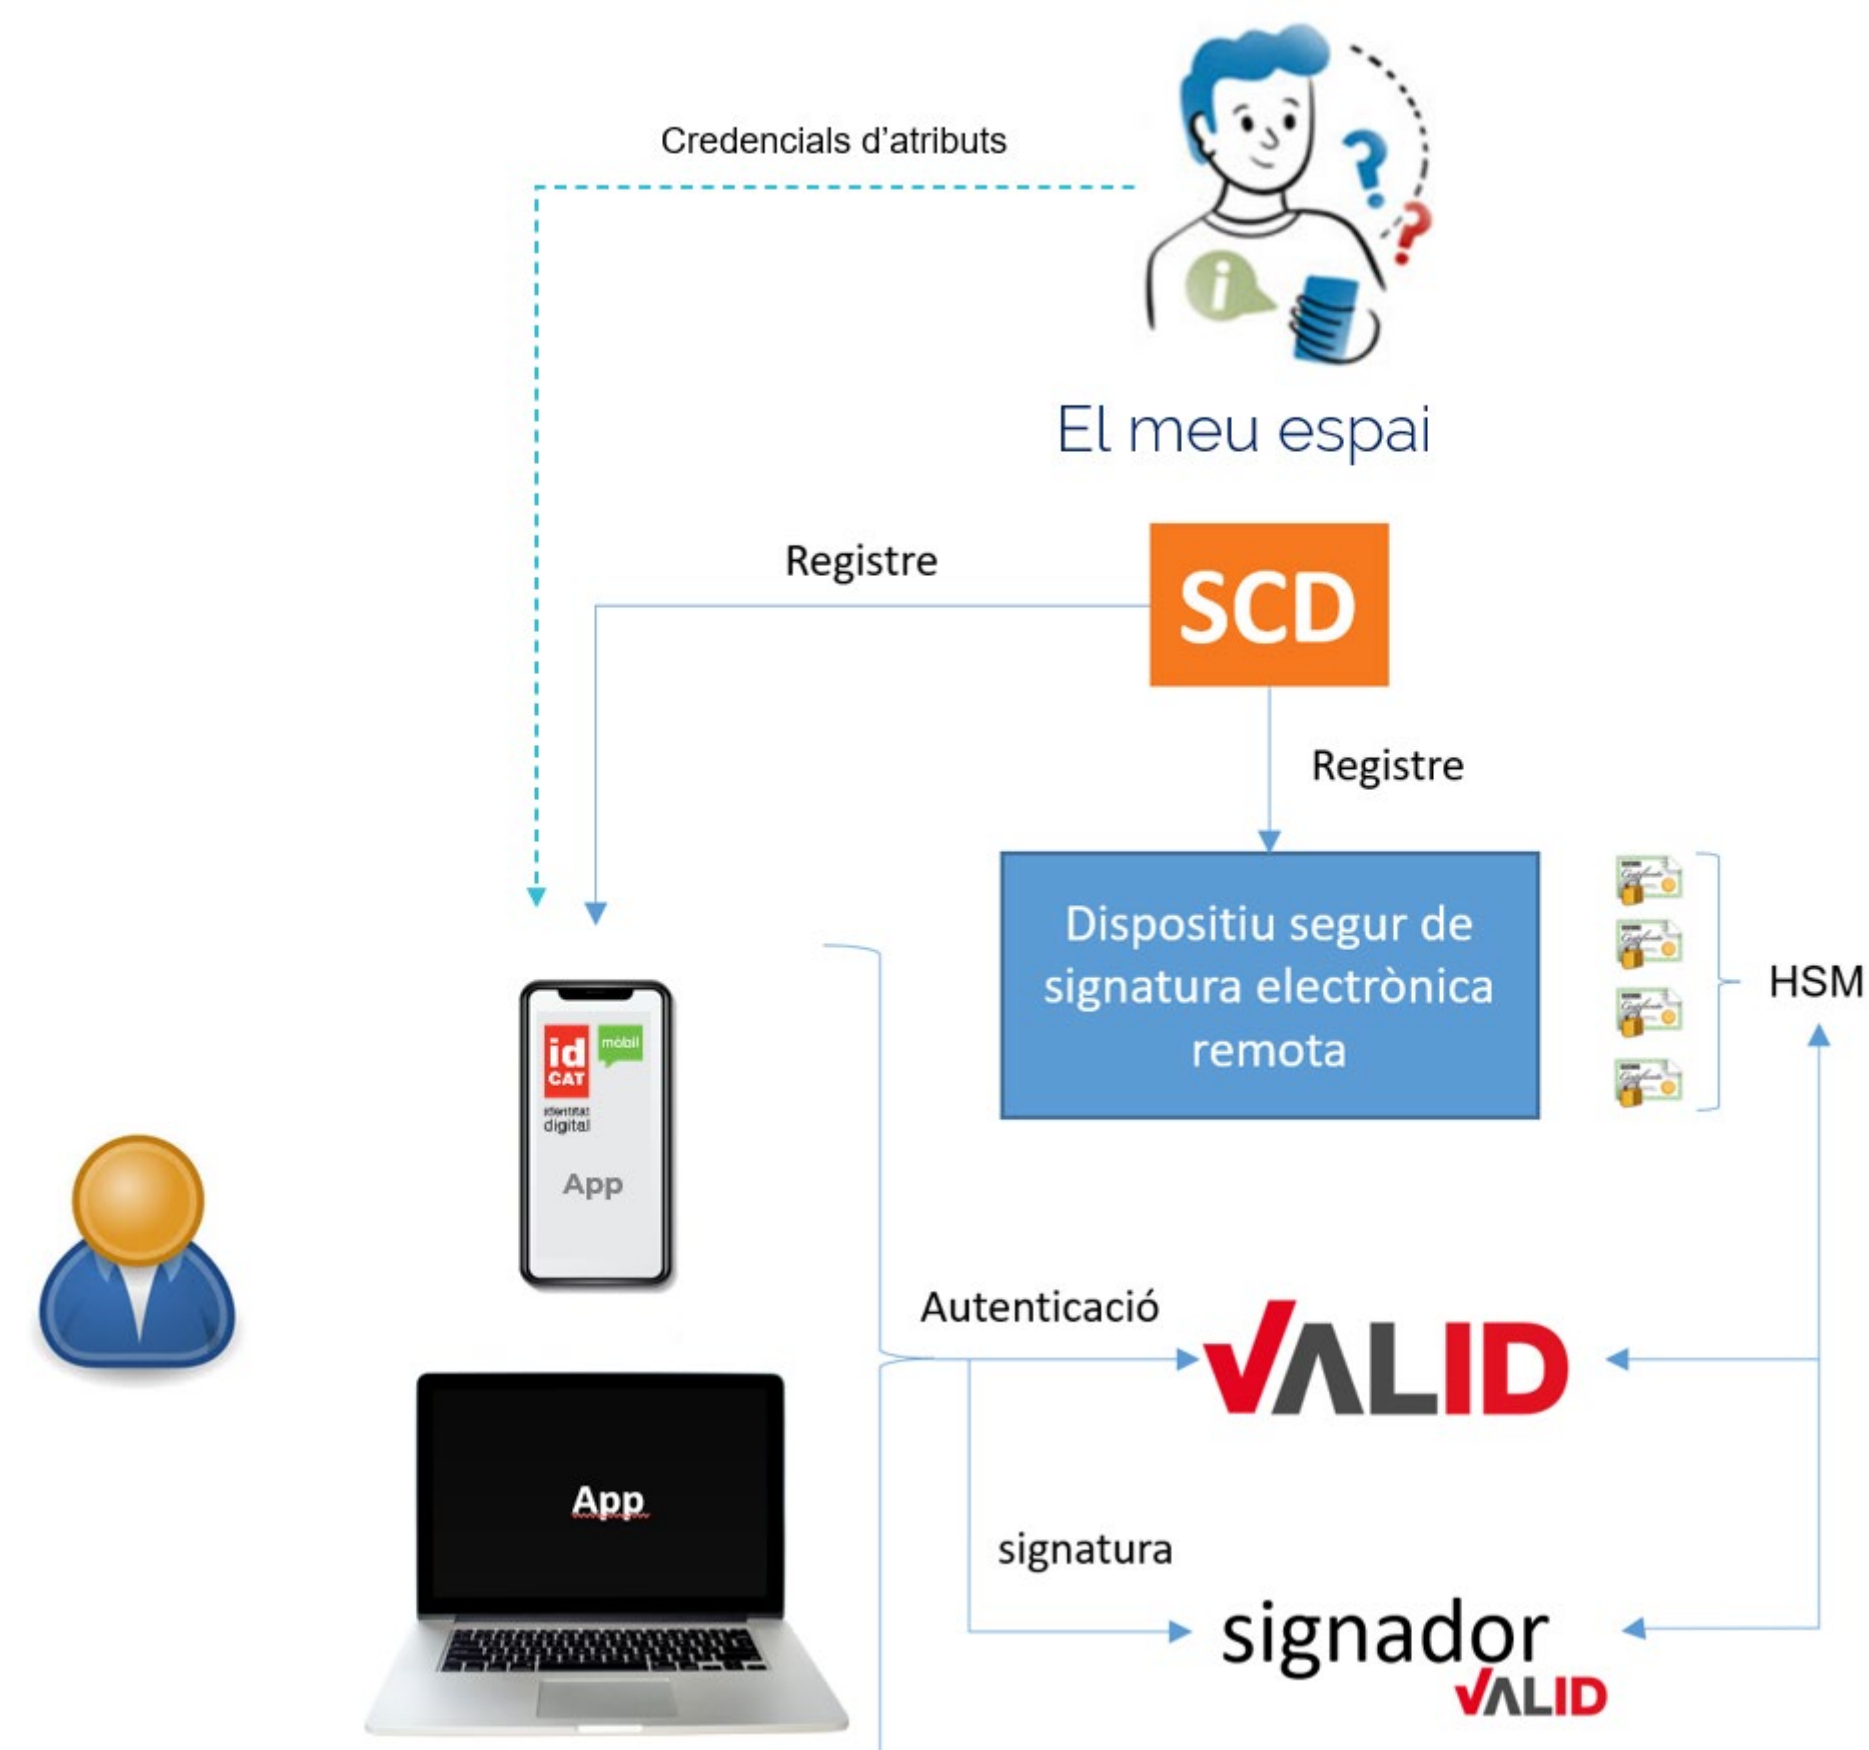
Credencials d'atributs

El meu espai

Registre

SCD

Registre

Dispositiu segur de signatura electrònica remota

HSM

id CAT
mòbil
identitat digital
App

Autenticació

VALID

App

signatura

signador VALID